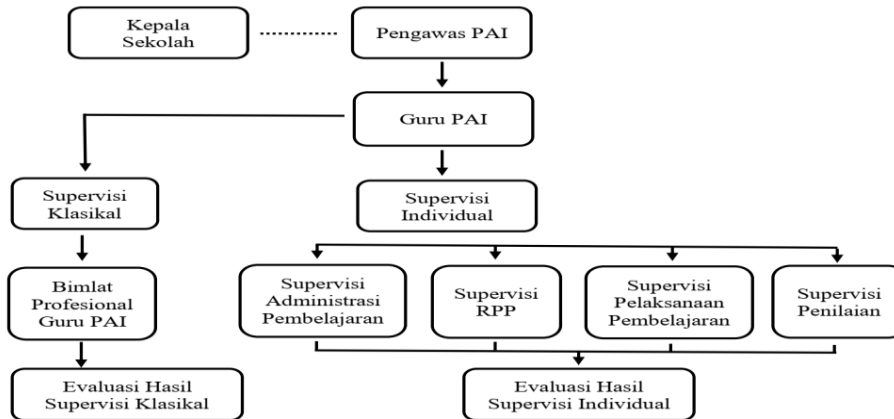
Kepala Sekolah

Pengawas PAI

Guru PAI

Supervisi Klasikal

Supervisi Individual

Bimlat Profesional Guru PAI

Supervisi Administrasi Pembelajaran

Supervisi RPP

Supervisi Pelaksanaan Pembelajaran

Supervisi Penilaian

Evaluasi Hasil Supervisi Klasikal

Evaluasi Hasil Supervisi Individual